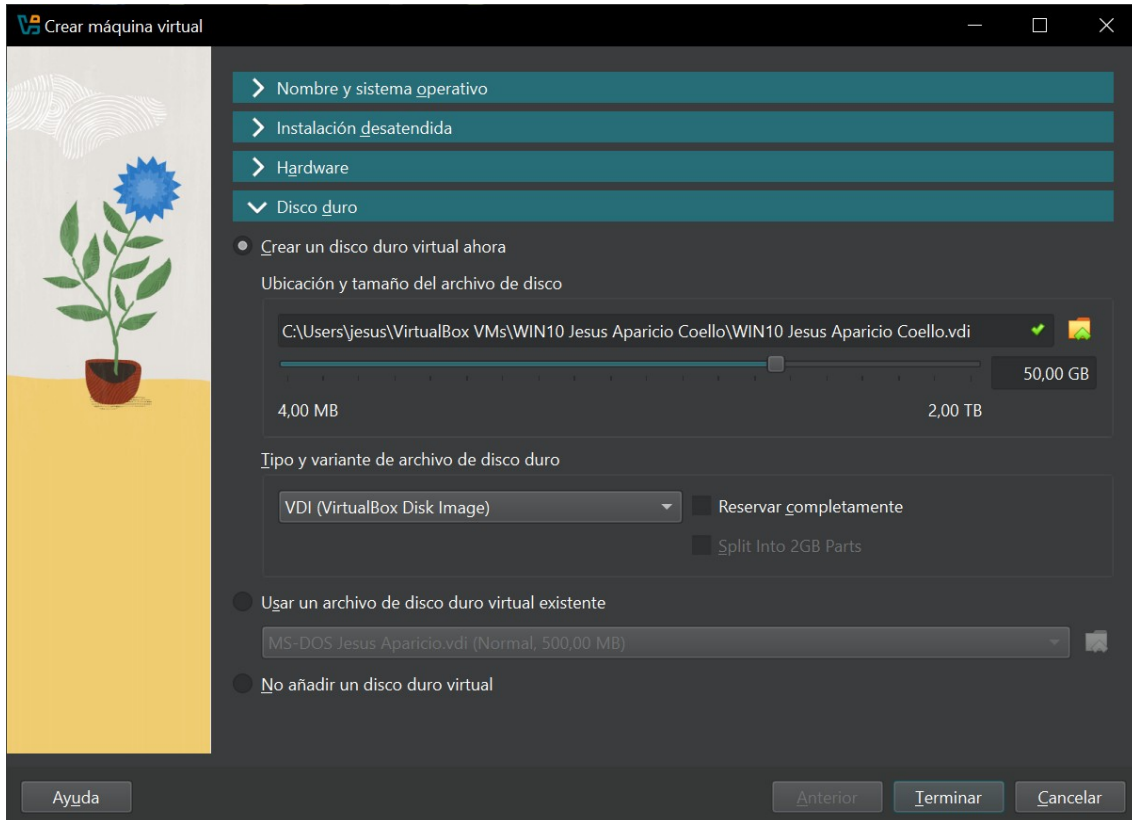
Crear máquina virtual

Nombre y sistema operativo

Instalación desatendida

Hardware

Disco duro

Crear un disco duro virtual ahora

Ubicación y tamaño del archivo de disco

C:\Users\jesus\VirtualBox VMs\WIN10 Jesus Aparicio Coello\WIN10 Jesus Aparicio Coello.vdi

50,00 GB

4,00 MB

2,00 TB

Tipo y variante de archivo de disco duro

VDI (VirtualBox Disk Image)

Reservar completamente

Split Into 2GB Parts

Usar un archivo de disco duro virtual existente

MS-DOS Jesus Aparicio.vdi (Normal, 500,00 MB)

No añadir un disco duro virtual

Ayuda

Anterior

Terminar

Cancelar